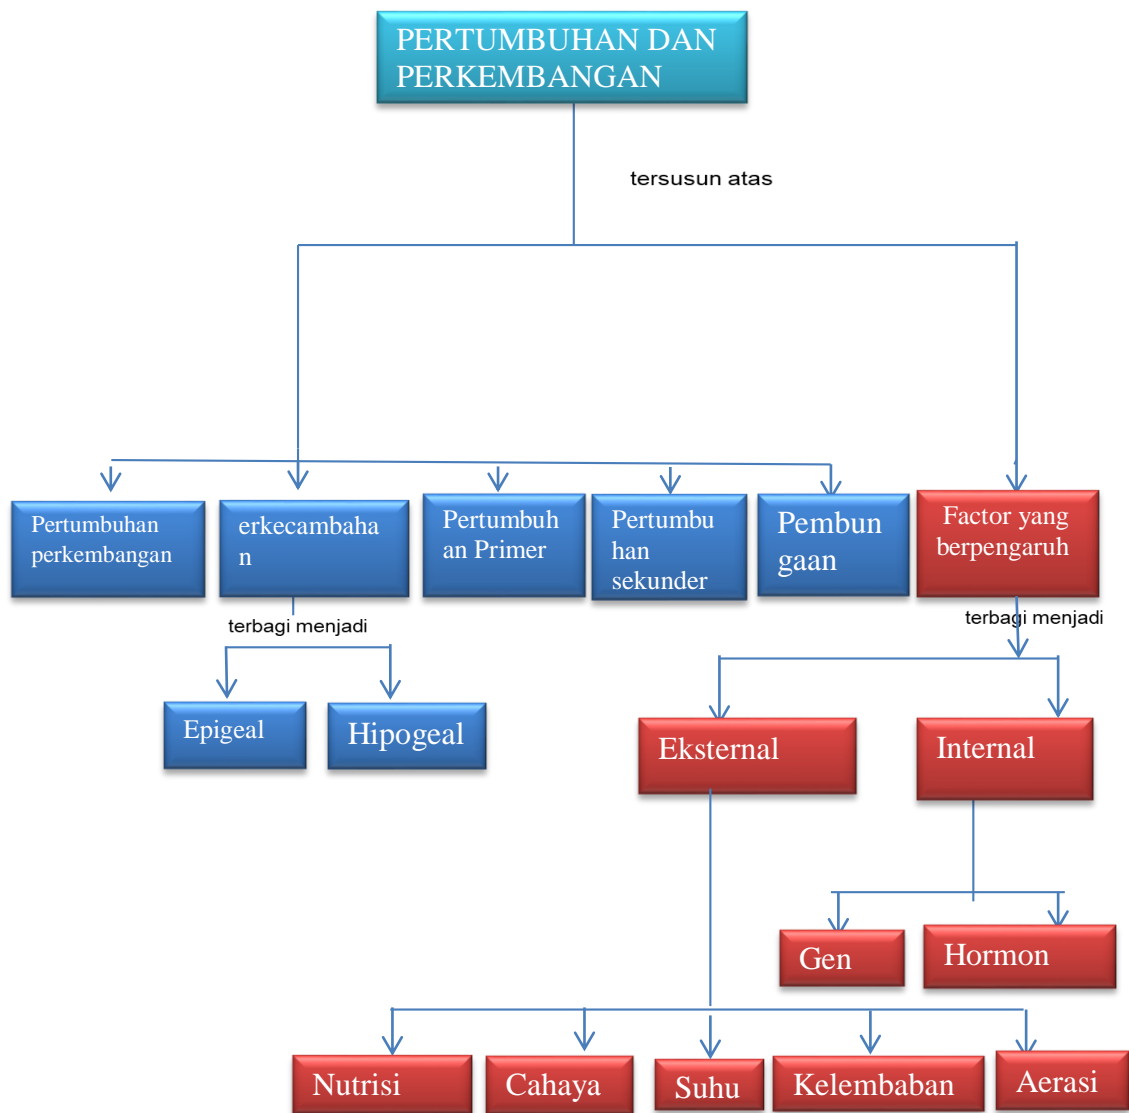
PERTUMBUHAN DAN PERKEMBANGAN

tersusun atas

Pertumbuhan perkembangan

erkecambahan

Pertumbuhan Primer

Pertumbuhan sekunder

Pembungaan

Factor yang berpengaruh

terbagi menjadi

Epigeal

Hipogeal

terbagi menjadi

Eksternal

Internal

Gen

Hormon

Nutrisi

Cahaya

Suhu

Kelembaban

Aerasi